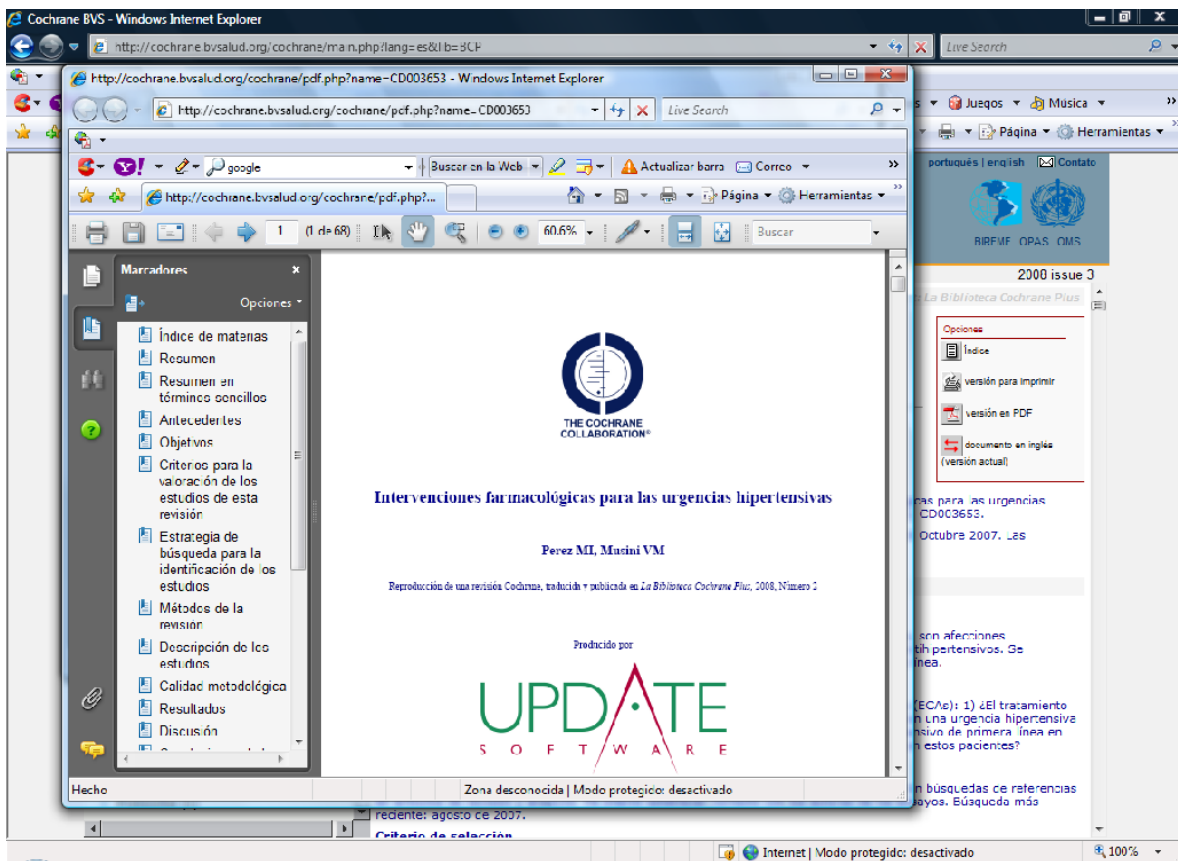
Cochrane BVS - Windows Internet Explorer

http://cochrane.bvsalud.org/cochrane/main.php?lang=es&lib=BCP

Live Search

Juegos ▾ Música ▾

Página ▾ Herramientas ▾

http://cochrane.bvsalud.org/cochrane/pdf.php?name=CD003653 - Windows Internet Explorer

http://cochrane.bvsalud.org/cochrane/pdf.php?name=CD003653

Live Search

google

Buscar en la Web

Actualizar barra

Correo

http://cochrane.bvsalud.org/cochrane/pdf.php?...

Página ▾ Herramientas ▾

1 (1 de 68)

60,6%

Buscar

Marcadores

Opciones

Índice de materias
Resumen
Resumen en términos sencillos
Antecedentes
Objetivos
Criterios para la valoración de los estudios de esta revisión
Estrategia de búsqueda para la identificación de los estudios
Métodos de la revisión
Descripción de los estudios
Calidad metodológica
Resultados
Discusión

THE COCHRANE COLLABORATION®

Intervenciones farmacológicas para las urgencias hipertensivas

Perez MI, Musini VM

Reproducción de una revisión Cochrane, traducida y publicada en La Biblioteca Cochrane Plus, 2008, Número 2

Producido por

UPDATE
S O F T W A R E

Hecho

Zona desconocida | Modo protegido: desactivado

português | english Contato

BIREME OPAS OMS

2000 issue 3

La Biblioteca Cochrane Plus

Opciones
Índice
versión para imprimir
versión en PDF
documento en inglés (versión actual)

cas para las urgencias
CD003653.
Octubre 2007. Las

son afecciones
tihipertensivos. Se
ínea.

(ECAs): 1) ¿El tratamiento
n una urgencia hipertensiva
nsivo de primera línea en
n estos pacientes?

n búsquedas de referencias
ayos. Búsqueda más
reciente: agosto de 2007.

Criterio de selección

Internet | Modo protegido: desactivado

100%